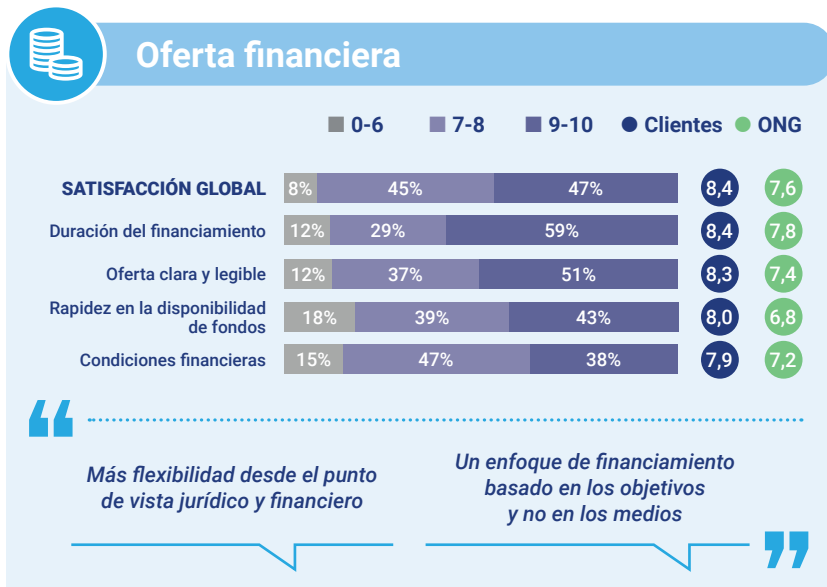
Oferta financiera

0-6 7-8 9-10 Clientes ONG

| | 0-6 | 7-8 | 9-10 | Clientes | ONG |
|---|---|---|---|---|---|
| SATISFACCIÓN GLOBAL | 8% | 45% | 47% | 8,4 | 7,6 |
| Duración del financiamiento | 12% | 29% | 59% | 8,4 | 7,8 |
| Oferta clara y legible | 12% | 37% | 51% | 8,3 | 7,4 |
| Rapidez en la disponibilidad de fondos | 18% | 39% | 43% | 8,0 | 6,8 |
| Condiciones financieras | 15% | 47% | 38% | 7,9 | 7,2 |

Más flexibilidad desde el punto de vista jurídico y financiero

Un enfoque de financiamiento basado en los objetivos y no en los medios